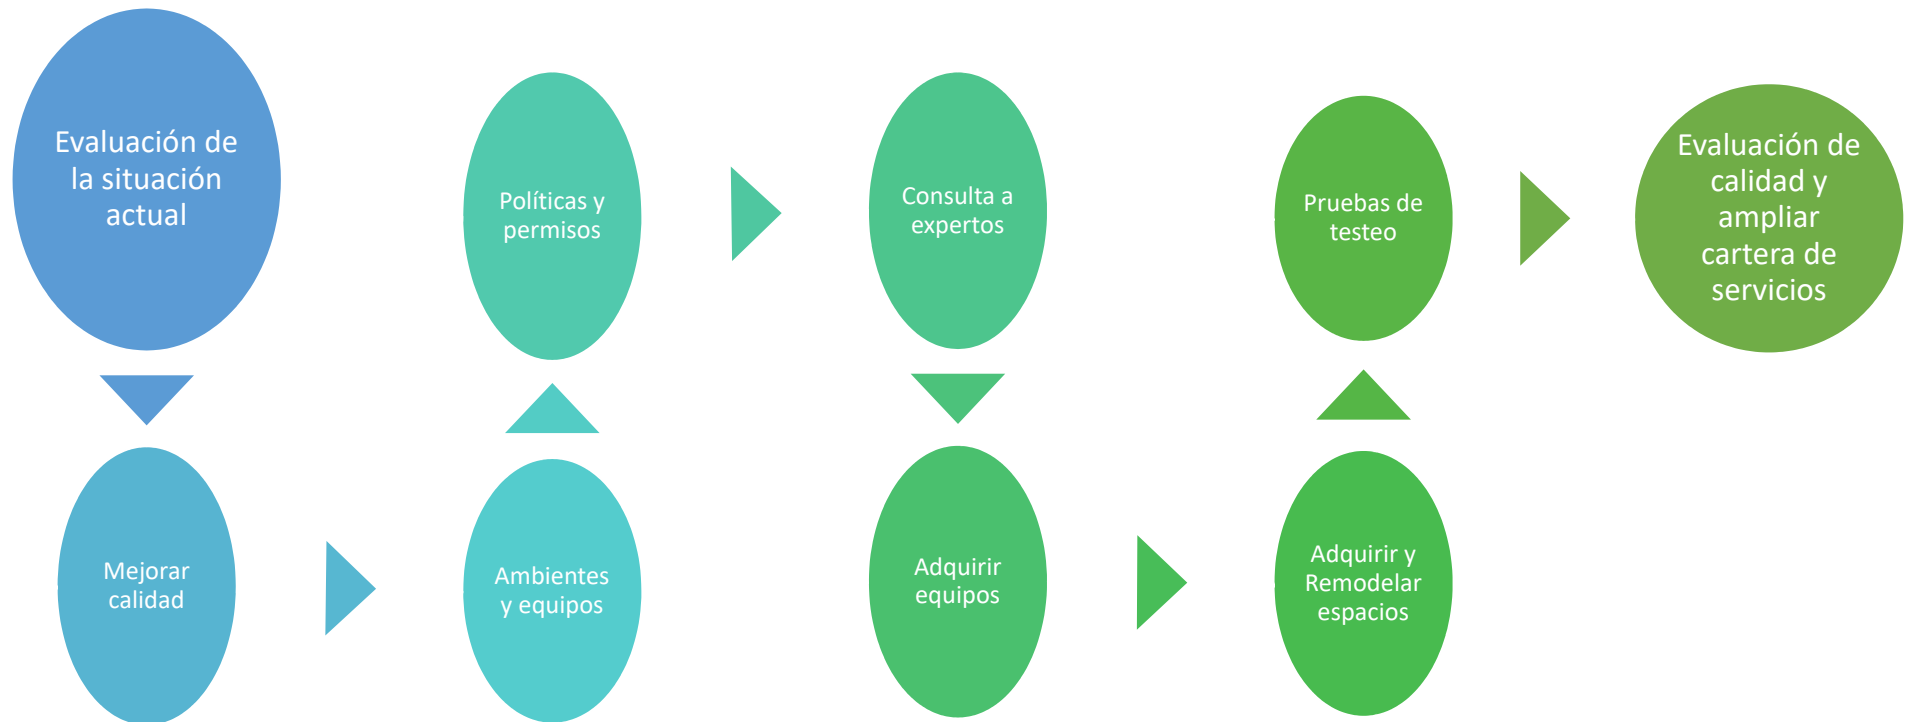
Evaluación de la situación actual

Mejorar calidad

Ambientes y equipos

Políticas y permisos

Consulta a expertos

Adquirir equipos

Adquirir y Remodelar espacios

Pruebas de testeo

Evaluación de calidad y ampliar cartera de servicios